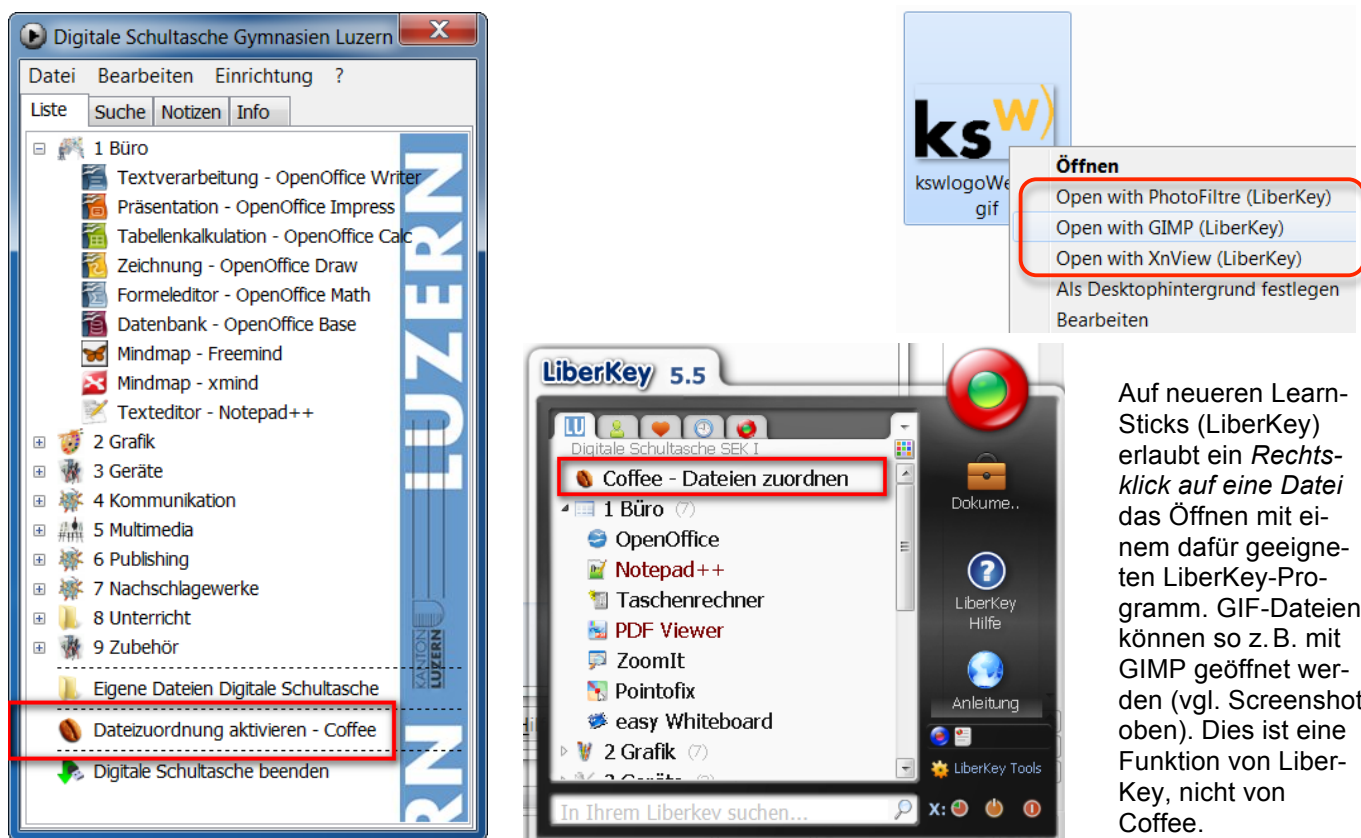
Digitale Schultasche Gymnasien Luzern

Datei Bearbeiten Einrichtung ?

Liste Suche Notizen Info

1 Büro
Textverarbeitung - OpenOffice Writer
Präsentation - OpenOffice Impress
Tabellenkalkulation - OpenOffice Calc
Zeichnung - OpenOffice Draw
Formeleditor - OpenOffice Math
Datenbank - OpenOffice Base
Mindmap - Freemind
Mindmap - xmind
Texteditor - Notepad++
2 Grafik
3 Geräte
4 Kommunikation
5 Multimedia
6 Publishing
7 Nachschlagewerke
8 Unterricht
9 Zubehör
Eigene Dateien Digitale Schultasche
Dateizuordnung aktivieren - Coffee
Digitale Schultasche beenden

LUZERN

KANTON LUZERN

ksw)

kswlogoWe gif

Öffnen
Open with PhotoFiltre (LiberKey)
Open with GIMP (LiberKey)
Open with XnView (LiberKey)
Als Desktophintergrund festlegen
Bearbeiten

LiberKey 5.5

Digitale Schultasche SEK I
Coffee - Dateien zuordnen
1 Büro (7)
OpenOffice
Notepad++
Taschenrechner
PDF Viewer
ZoomIt
Pointofix
easy Whiteboard
2 Grafik (7)
3 Geräte (3)
In Ihrem Liberkey suchen...

Dokume..
LiberKey Hilfe
Anleitung
LiberKey Tools
X:

Auf neueren Learn-Sticks (LiberKey) erlaubt ein *Rechtsklick auf eine Datei* das Öffnen mit einem dafür geeigneten LiberKey-Programm. GIF-Dateien können so z. B. mit GIMP geöffnet werden (vgl. Screenshot oben). Dies ist eine Funktion von LiberKey, nicht von Coffee.